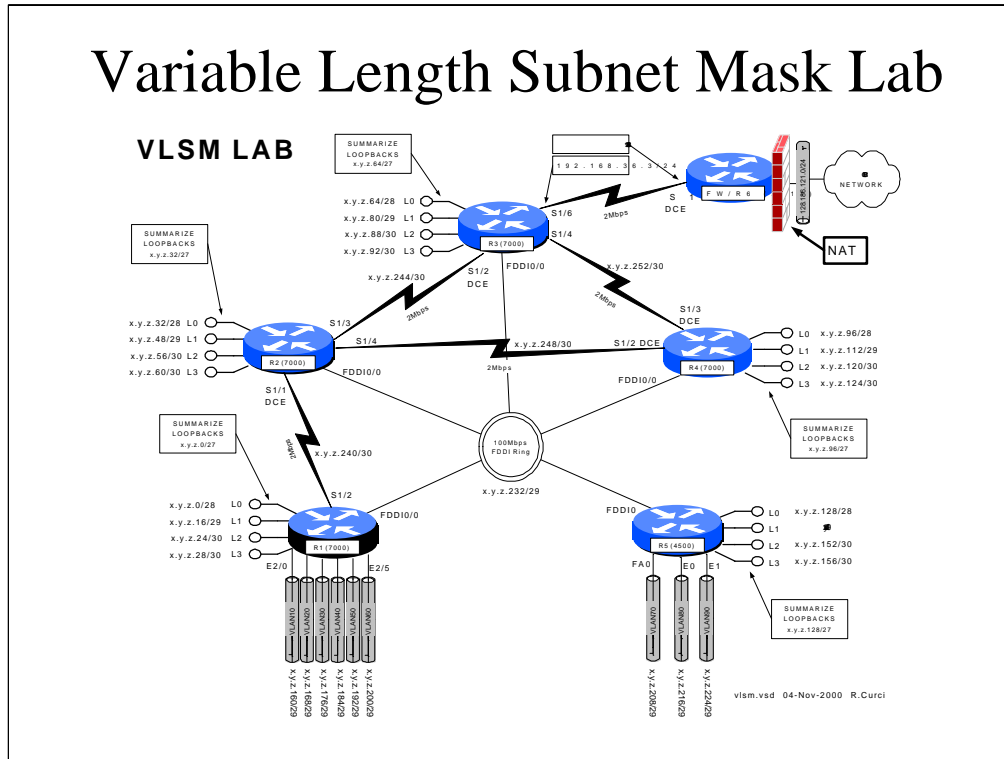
Variable Length Subnet Mask Lab

VLSM LAB

SUMMARIZE LOOPBACKS x.y.z.64/27

192.168.36.3/24

128.196.121.0/24

NETWORK

NAT

x.y.z.64/28 L0
x.y.z.80/29 L1
x.y.z.88/30 L2
x.y.z.92/30 L3

R3 (7000)

S1/6
S1/4
S 1
DCE
2Mbps
FW/R6

SUMMARIZE LOOPBACKS x.y.z.32/27

x.y.z.244/30
S1/2
DCE
FDDI0/0
x.y.z.252/30
2Mbps
S1/3
DCE

x.y.z.32/28 L0
x.y.z.48/29 L1
x.y.z.56/30 L2
x.y.z.60/30 L3

S1/3
2Mbps
S1/4
R2 (7000)
x.y.z.248/30
2Mbps
S1/2 DCE
R4 (7000)

L0 x.y.z.96/28
L1 x.y.z.112/29
L2 x.y.z.120/30
L3 x.y.z.124/30

S1/1
DCE
FDDI0/0
FDDI0/0

SUMMARIZE LOOPBACKS x.y.z.0/27

2Mbps
x.y.z.240/30

100Mbps FDDI Ring

SUMMARIZE LOOPBACKS x.y.z.96/27

S1/2
x.y.z.232/29

x.y.z.0/28 L0
x.y.z.16/29 L1
x.y.z.24/30 L2
x.y.z.28/30 L3

FDDI0/0
R1 (7000)
E2/0
E2/5

FDDI0
R5 (4500)
FA0
E0
E1

L0 x.y.z.128/28
L1
L2 x.y.z.152/30
L3 x.y.z.156/30

SUMMARIZE LOOPBACKS x.y.z.128/27

VLAN10 VLAN20 VLAN30 VLAN40 VLAN50 VLAN60
x.y.z.160/29 x.y.z.168/29 x.y.z.176/29 x.y.z.184/29 x.y.z.192/29 x.y.z.200/29

VLAN70 VLAN80 VLAN90
x.y.z.208/29 x.y.z.216/29 x.y.z.224/29

vlsm.vsd 04-Nov-2000 R.Curci